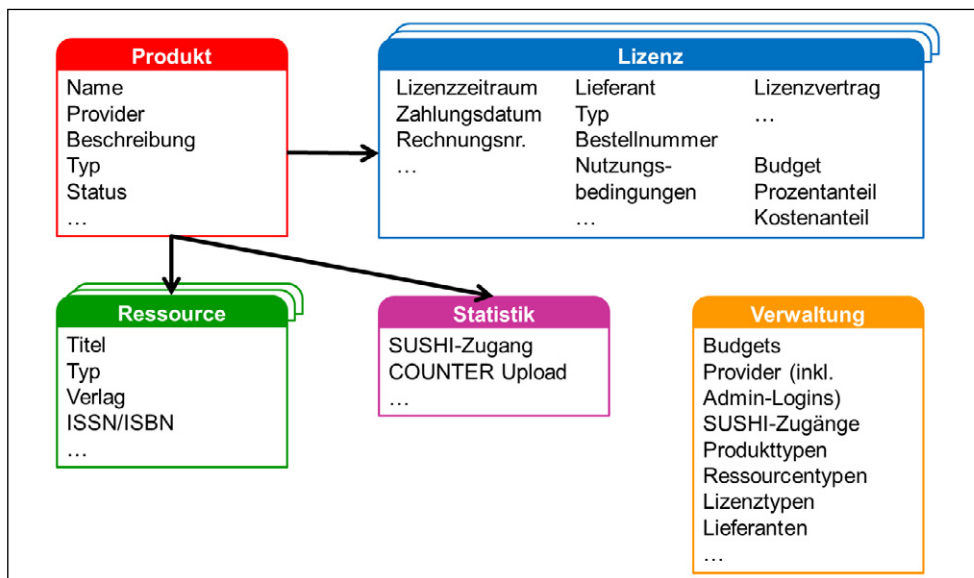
Produkt
Name
Provider
Beschreibung
Typ
Status
…

Lizenz
Lizenzzeitraum
Zahlungsdatum
Rechnungsnr.
…

Lieferant
Typ
Bestellnummer
Nutzungsbedingungen
…

Lizenzvertrag
…

Budget
Prozentanteil
Kostenanteil

Ressource
Titel
Typ
Verlag
ISSN/ISBN
…

Statistik
SUSHI-Zugang
COUNTER Upload
…

Verwaltung
Budgets
Provider (inkl. Admin-Logins)
SUSHI-Zugänge
Produkttypen
Ressourcentypen
Lizenztypen
Lieferanten
…